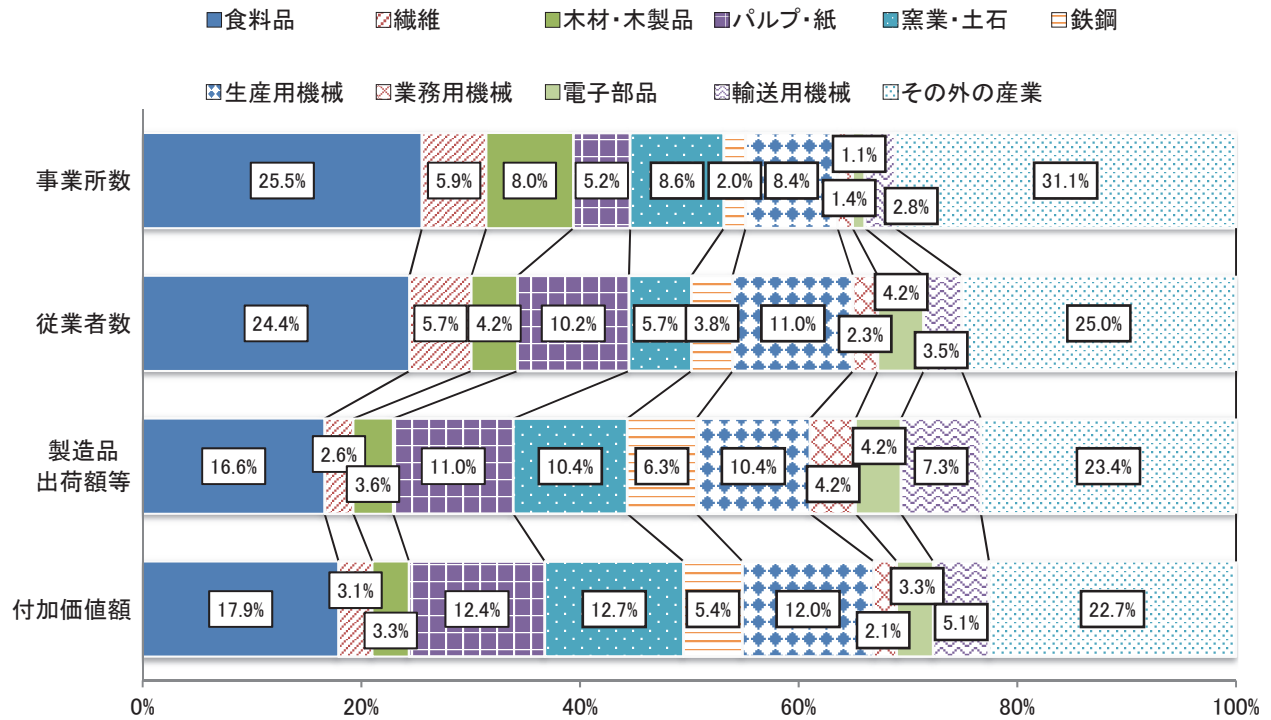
食料品　繊維　木材・木製品　パルプ・紙　窯業・土石　鉄鋼

生産用機械　業務用機械　電子部品　輸送用機械　その外の産業

| | 食料品 | 繊維 | 木材・木製品 | パルプ・紙 | 窯業・土石 | 鉄鋼 | 生産用機械 | 業務用機械 | 電子部品 | 輸送用機械 | その外の産業 |
|---|---|---|---|---|---|---|---|---|---|---|---|
| 事業所数 | 25.5% | 5.9% | 8.0% | 5.2% | 8.6% | 2.0% | 8.4% | 1.4% | 1.1% | 2.8% | 31.1% |
| 従業者数 | 24.4% | 5.7% | 4.2% | 10.2% | 5.7% | 3.8% | 11.0% | 2.3% | 4.2% | 3.5% | 25.0% |
| 製造品出荷額等 | 16.6% | 2.6% | 3.6% | 11.0% | 10.4% | 6.3% | 10.4% | 4.2% | 4.2% | 7.3% | 23.4% |
| 付加価値額 | 17.9% | 3.1% | 3.3% | 12.4% | 12.7% | 5.4% | 12.0% | 2.1% | 3.3% | 5.1% | 22.7% |

0%　20%　40%　60%　80%　100%